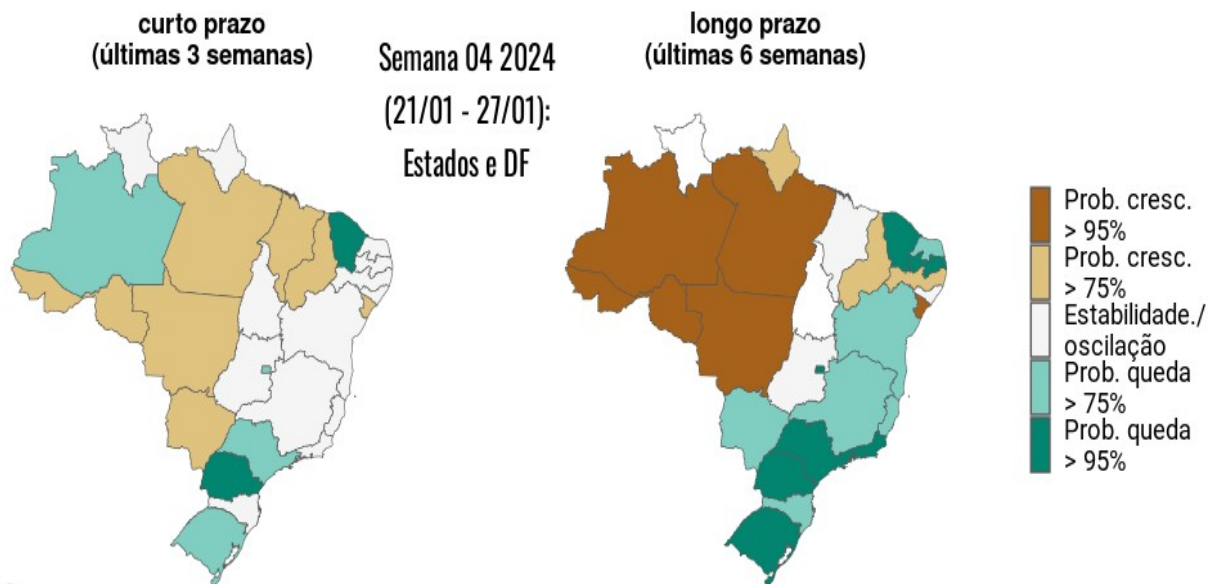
curto prazo
(últimas 3 semanas)

Semana 04 2024
(21/01 - 27/01):
Estados e DF

longo prazo
(últimas 6 semanas)

Prob. cresc. > 95%
Prob. cresc. > 75%
Estabilidade./ oscilação
Prob. queda > 75%
Prob. queda > 95%